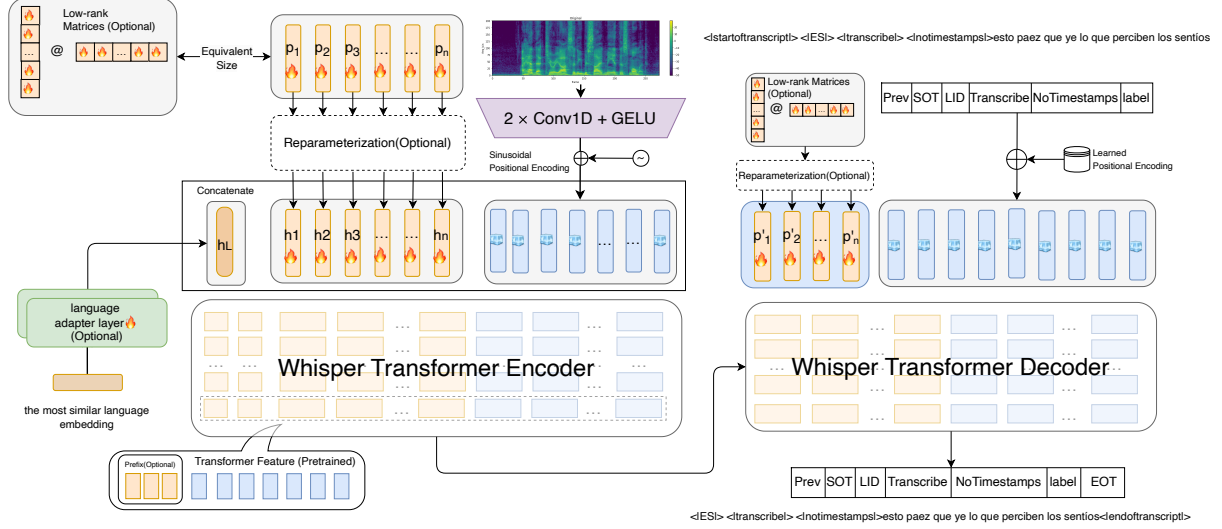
Low-rank Matrices (Optional)

@

...

Equivalent Size

$p_1$ $p_2$ $p_3$ ... ... $p_n$

Reparameterization(Optional)

$2 \times$ Conv1D + GELU

Sinusoidal Positional Encoding

<|startoftranscript|> <|ES|> <|transcribe|> <|notimestamps|>esto paez que ye lo que perciben los sentíos

Low-rank Matrices (Optional)

@

Prev | SOT | LID | Transcribe | NoTimestamps | label

Learned Positional Encoding

Reparameterization(Optional)

Concatenate

$h_L$

h1 h2 h3 ... ... hn

... ...

p'1 p'2 ... p'n

language adapter layer (Optional)

the most similar language embedding

Whisper Transformer Encoder

Whisper Transformer Decoder

Prefix(Optional)

Transformer Feature (Pretrained)

| Prev | SOT | LID | Transcribe | NoTimestamps | label | EOT |
|---|---|---|---|---|---|---|

<|ES|> <|transcribe|> <|notimestamps|>esto paez que ye lo que perciben los sentíos<|endoftranscript|>